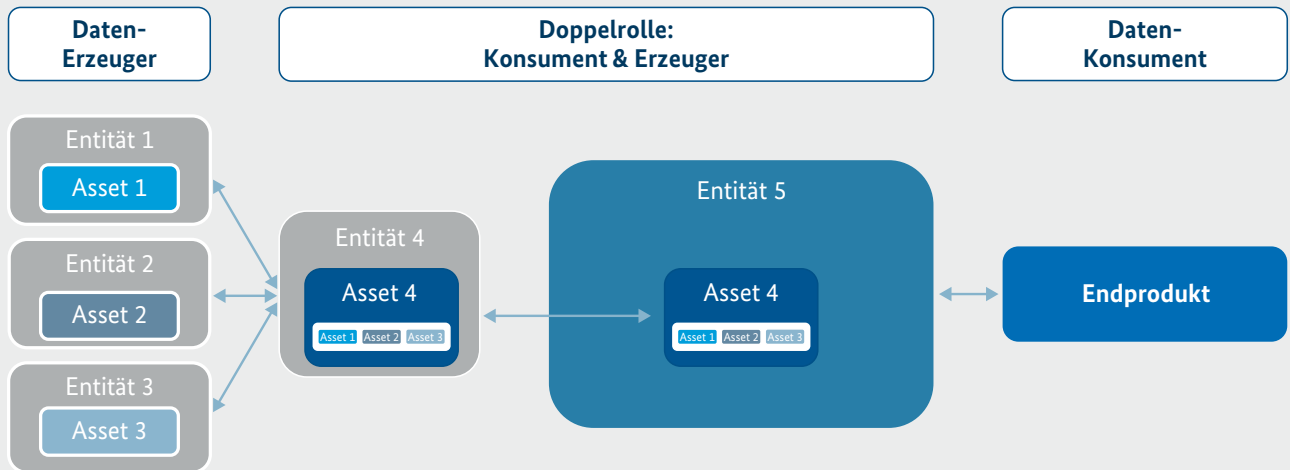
Daten-Erzeuger

Doppelrolle: Konsument & Erzeuger

Daten-Konsument

Entität 1
Asset 1

Entität 2
Asset 2

Entität 3
Asset 3

Entität 4
Asset 4
Asset 1 Asset 2 Asset 3

Entität 5
Asset 4
Asset 1 Asset 2 Asset 3

Endprodukt